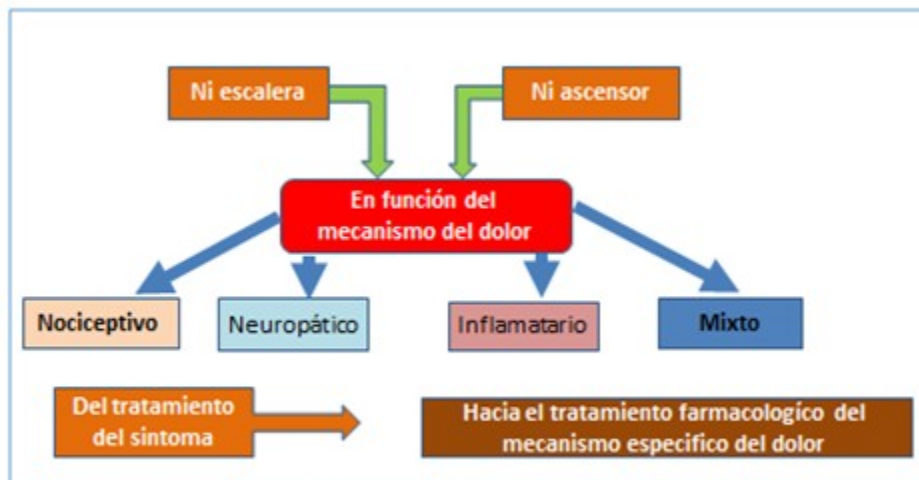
Ni escalera

Ni ascensor

En función del mecanismo del dolor

Nociceptivo

Neuropático

Inflamatario

Mixto

Del tratamiento del sintoma

Hacia el tratamiento farmacologíco del mecanismo especifico del dolor